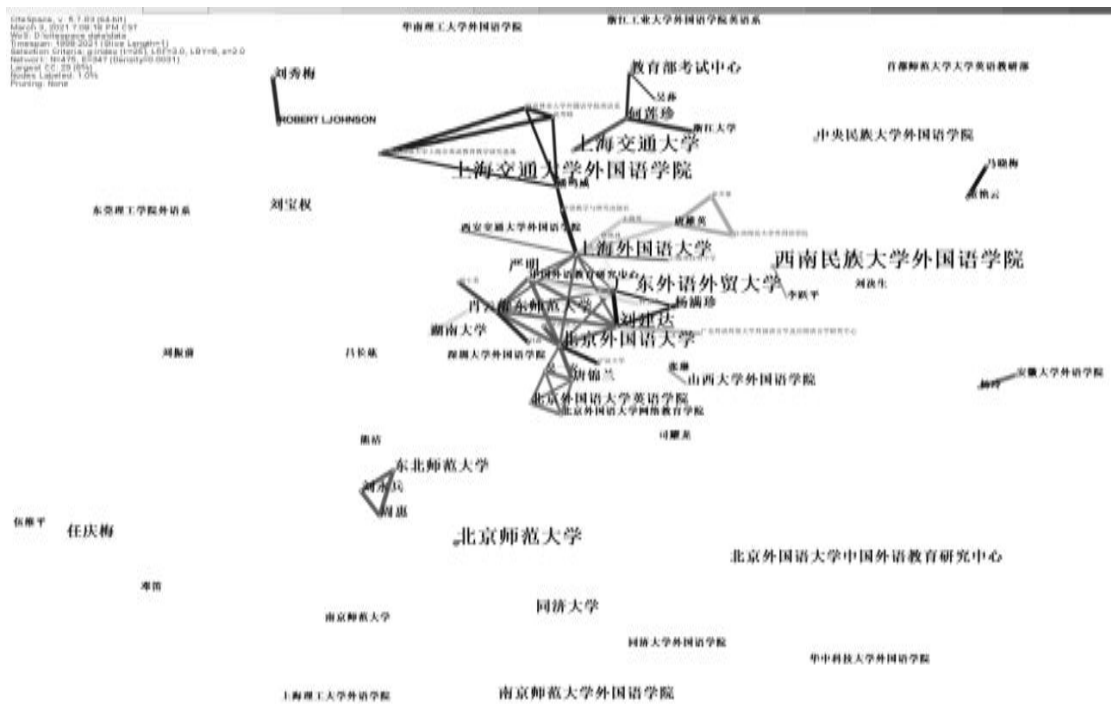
CiteSpace, v. 5.7.R3 (64-bit)
March 3, 2021 7:08:18 PM CST
WoS: D:\citespace data\data
Timespan: 1998-2021 (Slice Length=1)
Selection Criteria: g-index (k=25), LRF=3.0, LBY=8, e=2.0
Network: N=475, E=347 (Density=0.0031)
Largest CC: 28 (5%)
Nodes Labeled: 1.0%
Pruning: None

华南理工大学外国语学院
浙江工业大学外国语学院英语系
教育部考试中心
首都师范大学大学英语教研部
刘秀梅
ROBERT LJOHNSON
何莲珍
浙江大学
上海交通大学
中央民族大学外国语学院
上海交通大学外国语学院
马晓梅
东莞理工学院外语系
刘宝权
西安交通大学外国语学院
上海外国语大学
西南民族大学外国语学院
严明
东外语外贸大学
李跃平
刘汝生
杨满珍
刘建达
湖南大学
北京外国语大学
刘振前
吕长竑
深圳大学外国语学院
唐锦兰
山西大学外国语学院
安徽大学外国语学院
北京外国语大学英语学院
北京外国语大学网络教育学院
司耀龙
东北师范大学
任庆梅
北京师范大学
北京外国语大学中国外语教育研究中心
南京师范大学
同济大学
同济大学外国语学院
华中科技大学外国语学院
上海理工大学外国语学院
南京师范大学外国语学院